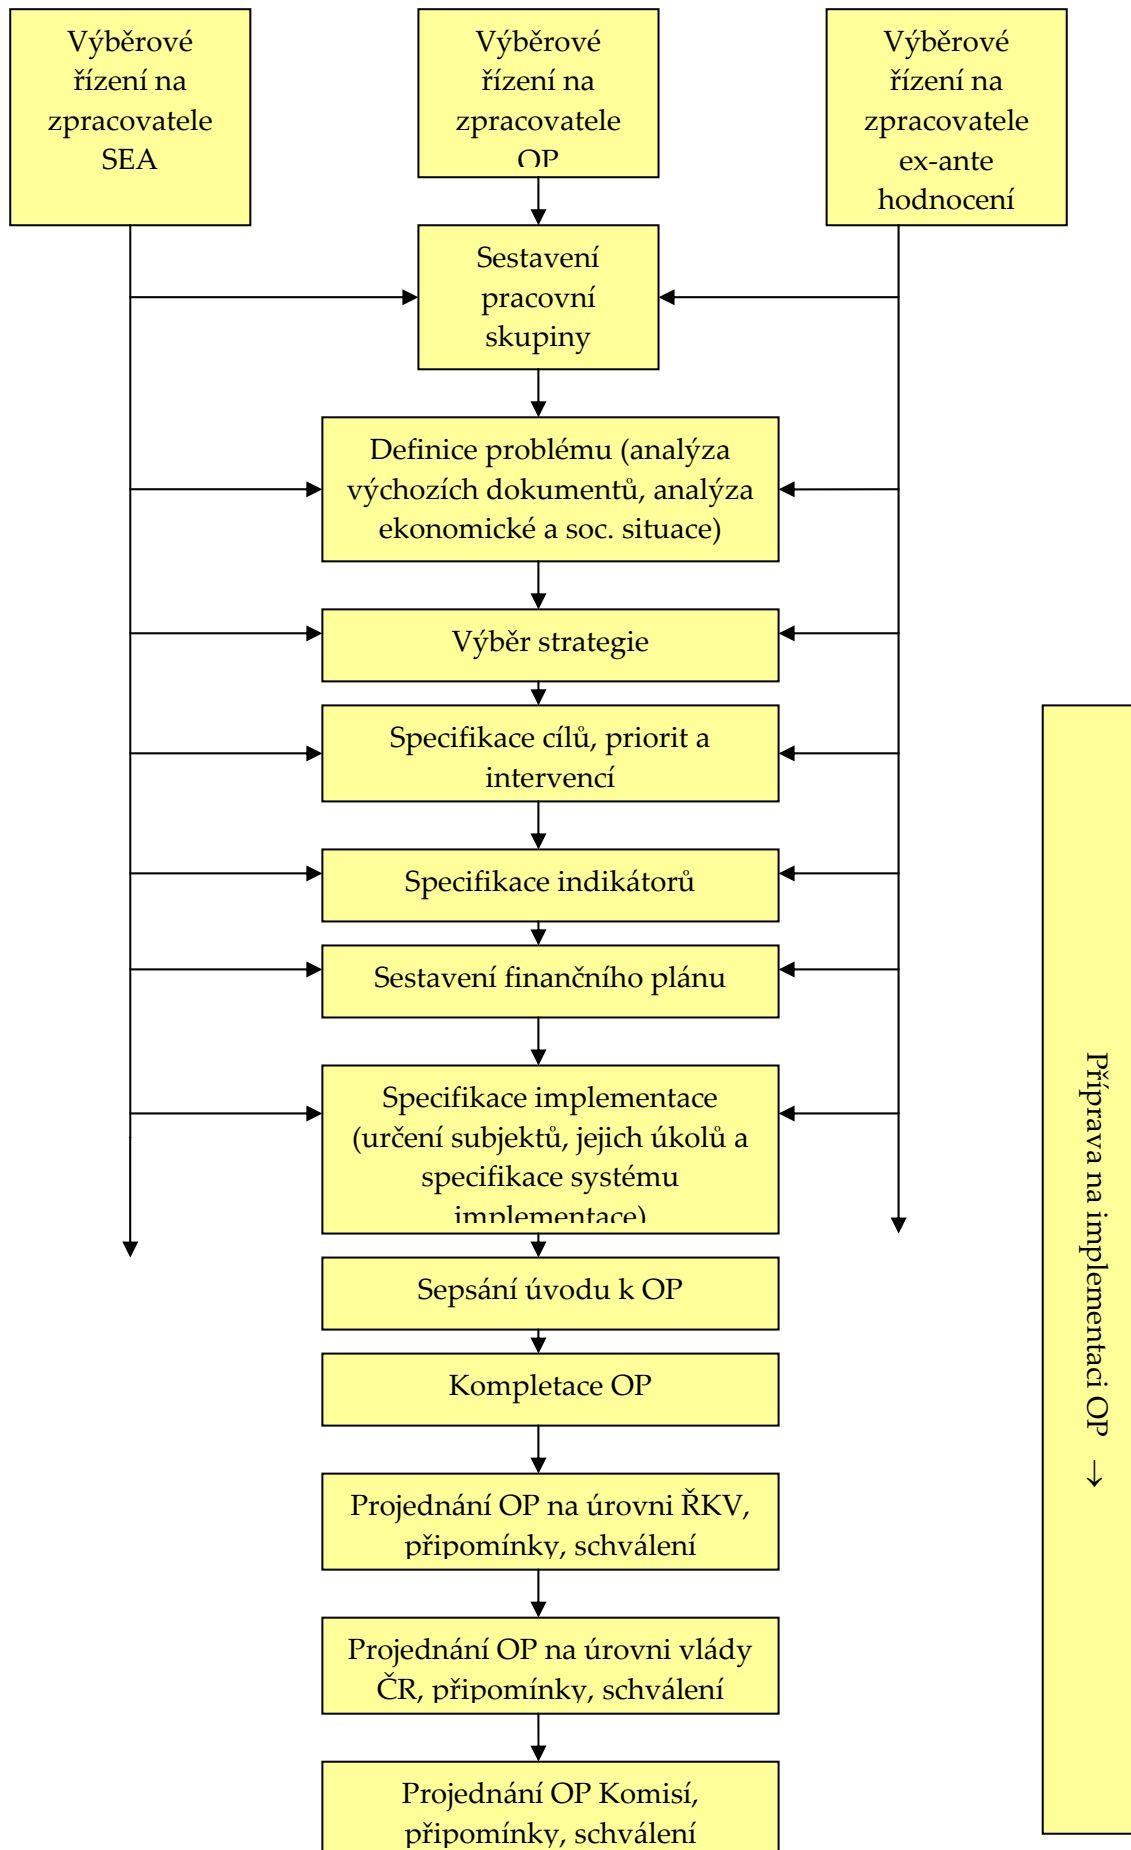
Výběrové řízení na zpracovatele SEA

Výběrové řízení na zpracovatele OP

Výběrové řízení na zpracovatele ex-ante hodnocení

Sestavení pracovní skupiny

Definice problému (analýza výchozích dokumentů, analýza ekonomické a soc. situace)

Výběr strategie

Specifikace cílů, priorit a intervencí

Specifikace indikátorů

Sestavení finančního plánu

Specifikace implementace (určení subjektů, jejich úkolů a specifikace systému implementace)

Sepsání úvodu k OP

Kompletace OP

Projednání OP na úrovni ŘKV, připomínky, schválení

Projednání OP na úrovni vlády ČR, připomínky, schválení

Projednání OP Komisí, připomínky, schválení

Příprava na implementaci OP →